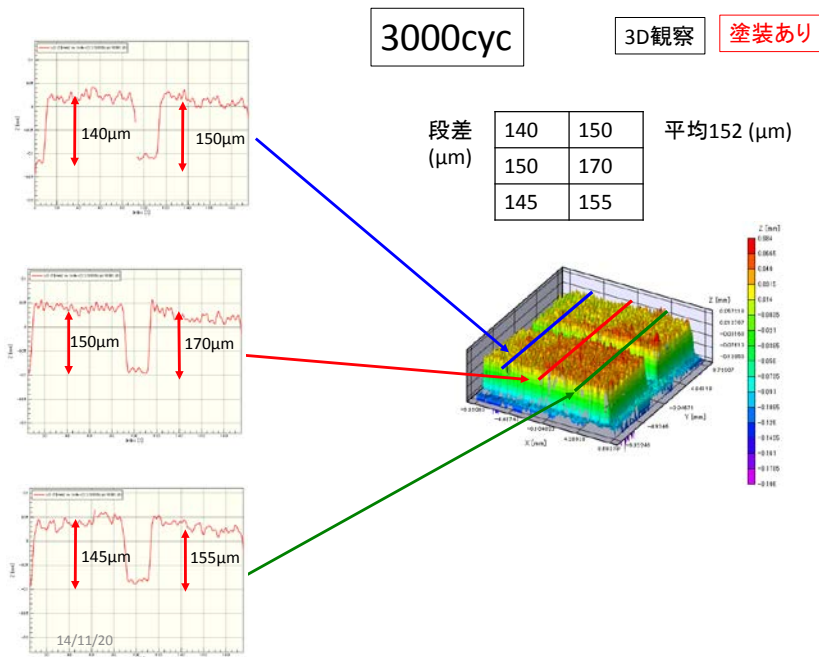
3000cyc

3D観察

塗装あり

段差 (µm)

| 140 | 150 |
|---|---|
| 150 | 170 |
| 145 | 155 |

平均152 (µm)

140µm

150µm

150µm

170µm

145µm

155µm

Z [mm]
0.084
0.0665
0.049
0.0315
0.014
-0.0035
-0.021
-0.0385
-0.056
-0.0735
-0.091
-0.1085
-0.126
-0.1435
-0.161
-0.1785
-0.196

Z [mm]

X [mm]

Y [mm]

14/11/20